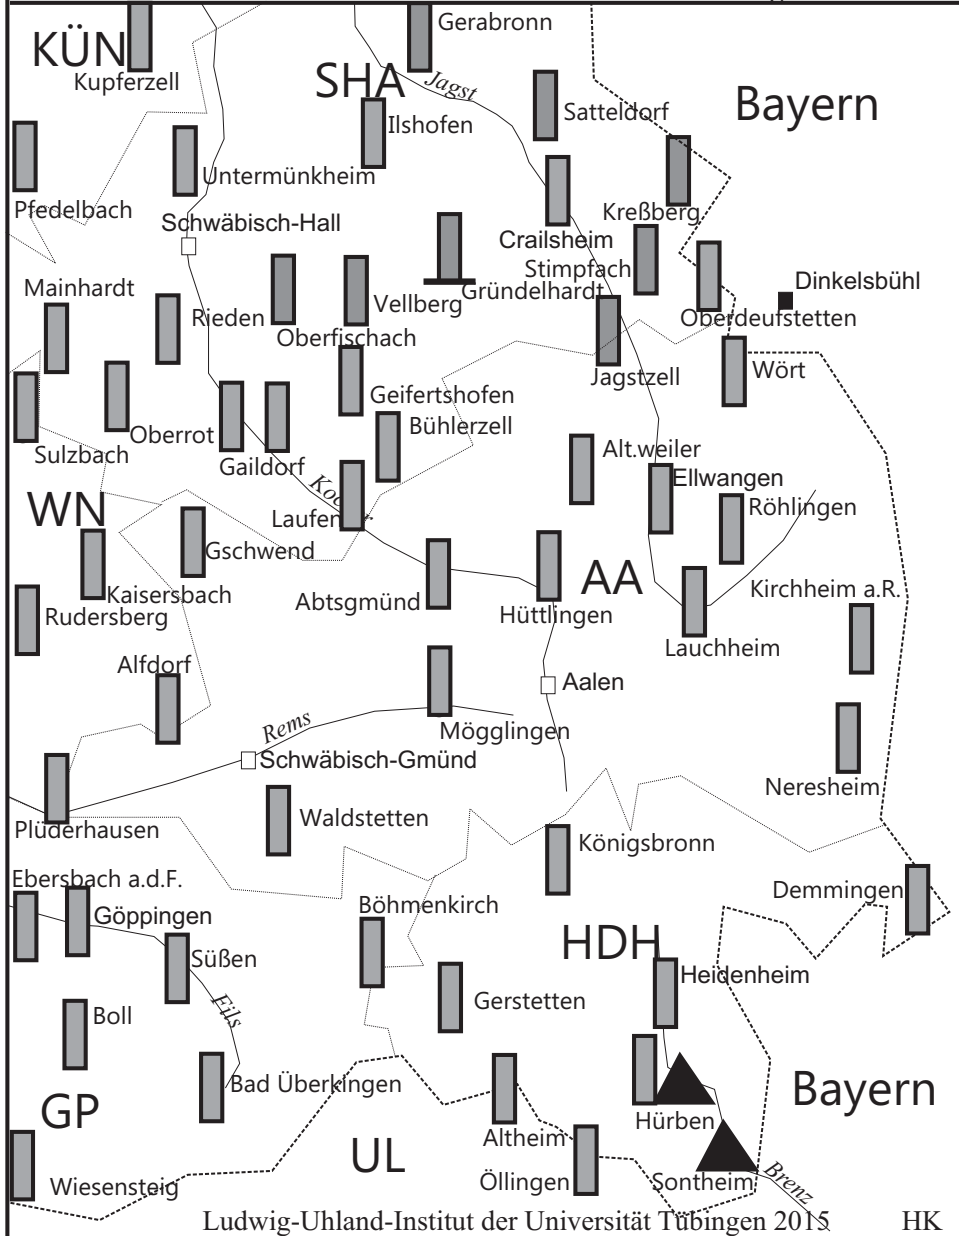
KÜN
Kupferzell
Gerabronn
SHA
Jagst
Bayern
Satteldorf
Ilshofen
Untermünkheim
Pfedelbach
Schwäbisch-Hall
Kreßberg
Crailsheim
Stimpfach
Dinkelsbühl
Mainhardt
Rieden
Vellberg
Gründelhardt
Oberdeufstetten
Oberfischach
Wört
Jagstzell
Geifertshofen
Oberrot
Bühlerzell
Sulzbach
Gaildorf
Alt.weiler
Ellwangen
Kocher
Röhlingen
WN
Laufen
Gschwend
AA
Kaisersbach
Abtsgmünd
Hüttlingen
Kirchheim a.R.
Rudersberg
Lauchheim
Alfdorf
Aalen
Rems
Mögglingen
Schwäbisch-Gmünd
Neresheim
Plüderhausen
Waldstetten
Königsbronn
Ebersbach a.d.F.
Demmingen
Göppingen
Böhmenkirch
HDH
Süßen
Heidenheim
Gerstetten
Boll
Fils
Bayern
Bad Überkingen
GP
Hürben
Altheim
UL
Wiesensteig
Öllingen
Sontheim
Brenz
Ludwig-Uhland-Institut der Universität Tübingen 2015 HK